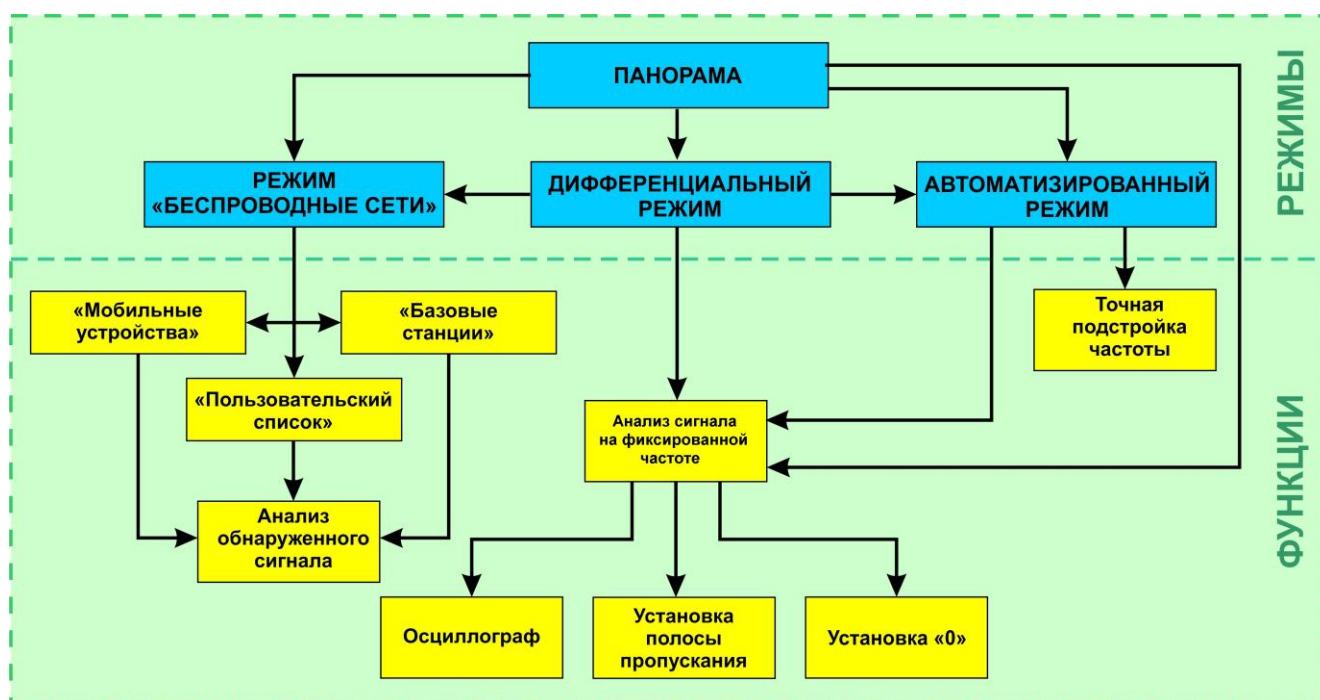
ПАНОРАМА

РЕЖИМЫ

РЕЖИМ «БЕСПРОВОДНЫЕ СЕТИ»

ДИФФЕРЕНЦИАЛЬНЫЙ РЕЖИМ

АВТОМАТИЗИРОВАННЫЙ РЕЖИМ

«Мобильные устройства»

«Базовые станции»

Точная подстройка частоты

«Пользовательский список»

Анализ сигнала на фиксированной частоте

ФУНКЦИИ

Анализ обнаруженного сигнала

Осциллограф

Установка полосы пропускания

Установка «0»